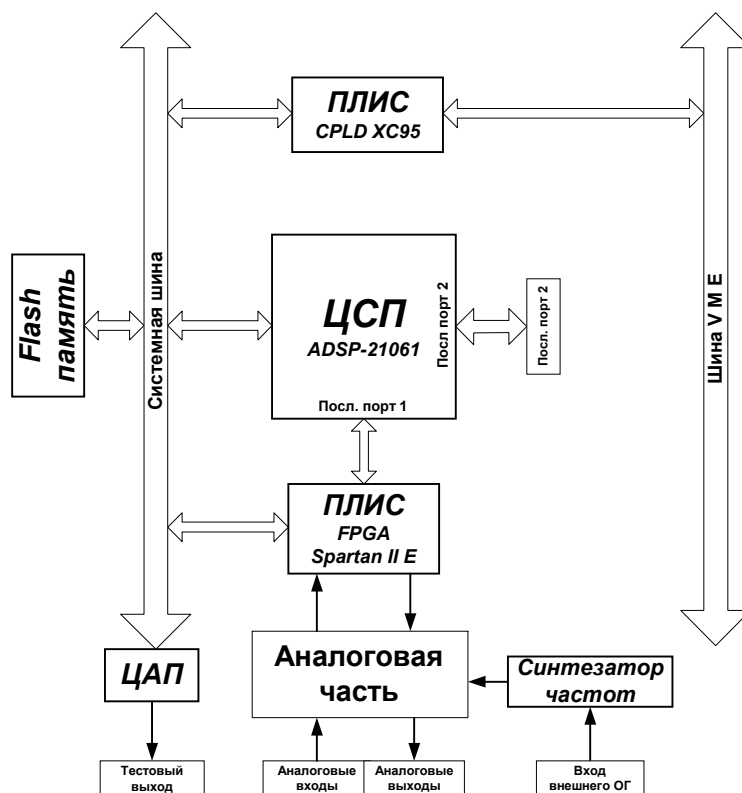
ПЛИС
CPLD XC95

Flash память

Системная шина

ЦСП
ADSP-21061

Посл. порт 2

Посл. порт 2

Посл. порт 1

Шина V M E

ПЛИС
FPGA
Spartan II E

ЦАП

Аналоговая часть

Синтезатор частот

Тестовый выход

Аналоговые входы

Аналоговые выходы

Вход внешнего ОГ